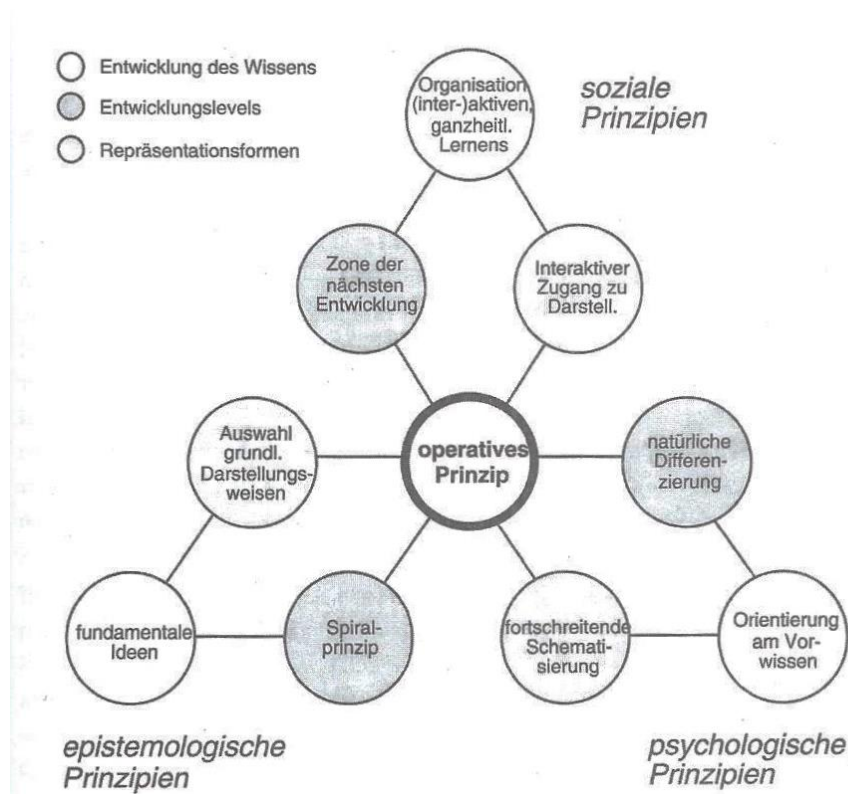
Entwicklung des Wissens
Entwicklungslevels
Repräsentationsformen

soziale Prinzipien

Organisation (inter-)aktiven, ganzheitl. Lernens

Zone der nächsten Entwicklung

Interaktiver Zugang zu Darstell.

Auswahl grundl. Darstellungsweisen

operatives Prinzip

natürliche Differenzierung

fundamentale Ideen

Spiralprinzip

fortschreitende Schematisierung

Orientierung am Vorwissen

epistemologische Prinzipien

psychologische Prinzipien